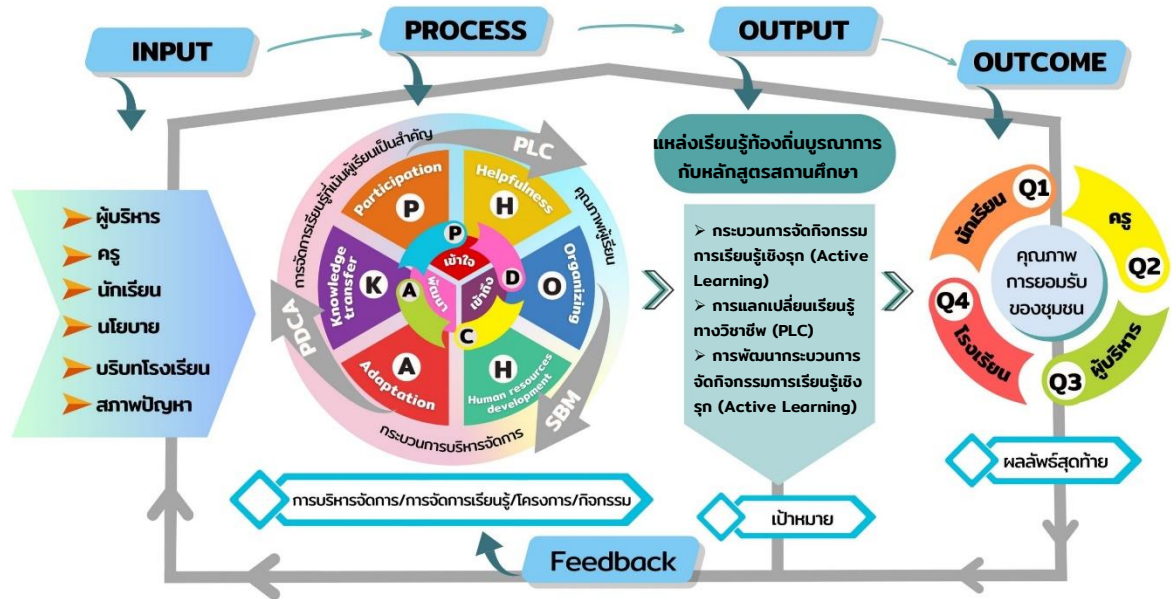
INPUT

PROCESS

OUTPUT

OUTCOME

ผู้บริหาร
ครู
นักเรียน
นโยบาย
บริบทโรงเรียน
สภาพปัญหา

การจัดการเรียนรู้เน้นผู้เรียนเป็นสำคัญ

PLC

คุณภาพผู้เรียน

Participation
P

Helpfulness
H

Organizing
O

Human resources development
H

Adaptation
A

Knowledge transfer
K

P
เข้าใจ
D
เข้าถึง
C
พัฒนา
A

PDCA

SBM

กระบวนการบริหารจัดการ

แหล่งเรียนรู้ท้องถิ่นบูรณาการกับหลักสูตรสถานศึกษา

➢ กระบวนการจัดกิจกรรมการเรียนรู้เชิงรุก (Active Learning)
➢ การแลกเปลี่ยนเรียนรู้ทางวิชาชีพ (PLC)
➢ การพัฒนากระบวนการจัดกิจกรรมการเรียนรู้เชิงรุก (Active Learning)

นักเรียน
Q1
ครู
Q2
ผู้บริหาร
Q3
โรงเรียน
Q4
คุณภาพ
การยอมรับ
ของชุมชน

ผลลัพธ์สุดท้าย

การบริหารจัดการ/การจัดการเรียนรู้/โครงการ/กิจกรรม

เป้าหมาย

Feedback